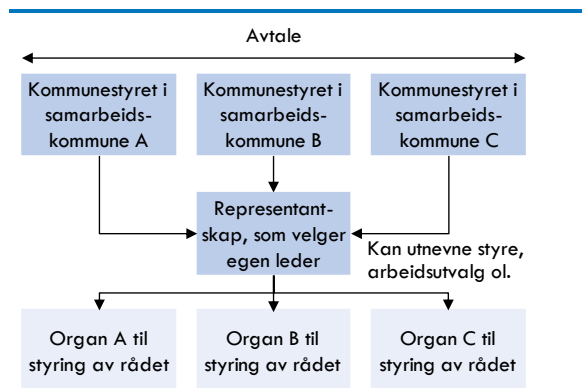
Avtale

Kommunestyret i samarbeidskommune A

Kommunestyret i samarbeidskommune B

Kommunestyret i samarbeidskommune C

Representantskap, som velger egen leder

Kan utnevne styre, arbeidsutvalg ol.

Organ A til styring av rådet

Organ B til styring av rådet

Organ C til styring av rådet